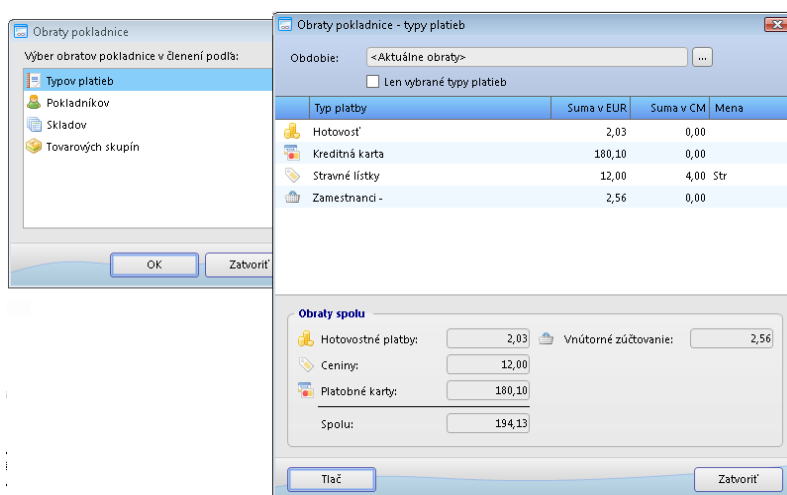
Obraty pokladnice

Výber obratov pokladnice v členení podľa:

Typov platieb
Pokladníkov
Skladov
Tovarových skupín

OK
Zatvoriť

Obraty pokladnice - typy platieb

Obdobie: <Aktuálne obraty> ...

Len vybrané typy platieb

| Typ platby | Suma v EUR | Suma v CM | Mena |
|---|---|---|---|
| Hotovosť | 2,03 | 0,00 | |
| Kreditná karta | 180,10 | 0,00 | |
| Stravné lístky | 12,00 | 4,00 | Str |
| Zamestnanci - | 2,56 | 0,00 | |

Obraty spolu

Hotovostné platby: 2,03
Vnútorné zúčtovanie: 2,56
Ceniny: 12,00
Platobné karty: 180,10
Spolu: 194,13

Tlač
Zatvoriť